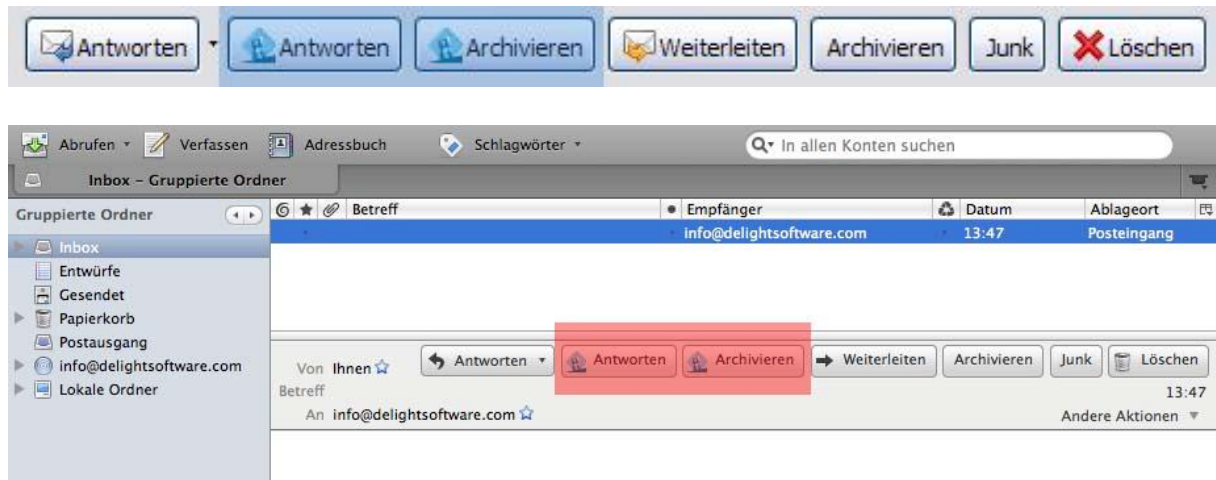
Antworten Antworten Archivieren Weiterleiten Archivieren Junk Löschen

Abrufen Verfassen Adressbuch Schlagwörter In allen Konten suchen

Inbox – Gruppierte Ordner

Gruppierte Ordner

Inbox
Entwürfe
Gesendet
Papierkorb
Postausgang
info@delightsoftware.com
Lokale Ordner

| Betreff | Empfänger | Datum | Ablageort |
|---|---|---|---|
| | info@delightsoftware.com | 13:47 | Posteingang |

Von Ihnen
Betreff
An info@delightsoftware.com

Antworten Antworten Archivieren Weiterleiten Archivieren Junk Löschen

13:47

Andere Aktionen